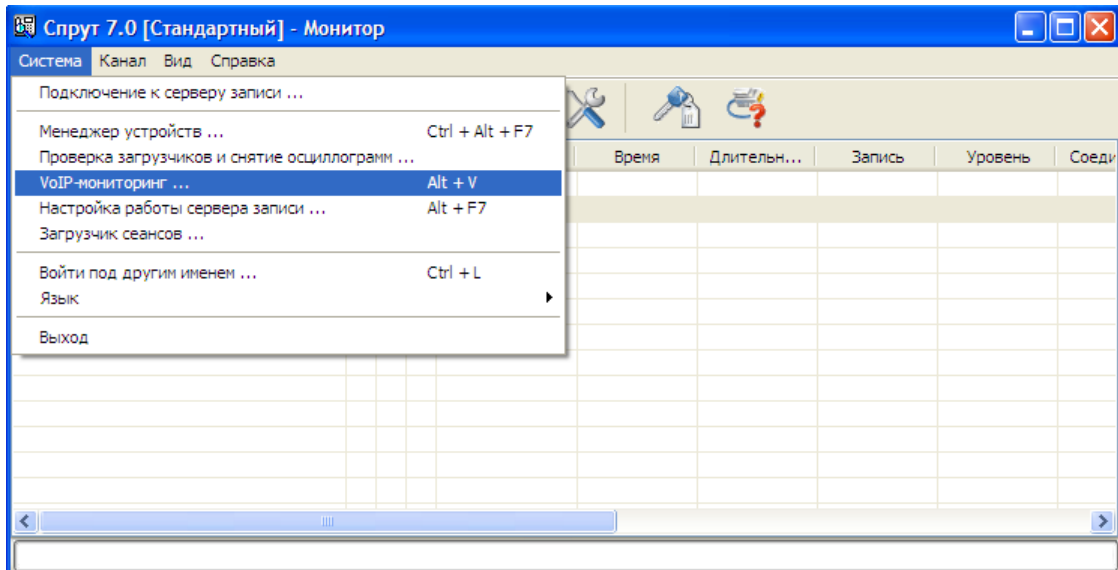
Спрут 7.0 [Стандартный] - Монитор

Система Канал Вид Справка

Подключение к серверу записи ...
Менеджер устройств ... Ctrl + Alt + F7
Проверка загрузчиков и снятие осциллограмм ...
VoIP-мониторинг ... Alt + V
Настройка работы сервера записи ... Alt + F7
Загрузчик сеансов ...
Войти под другим именем ... Ctrl + L
Язык
Выход

| Время | Длительн... | Запись | Уровень | Соеди |
|---|---|---|---|---|